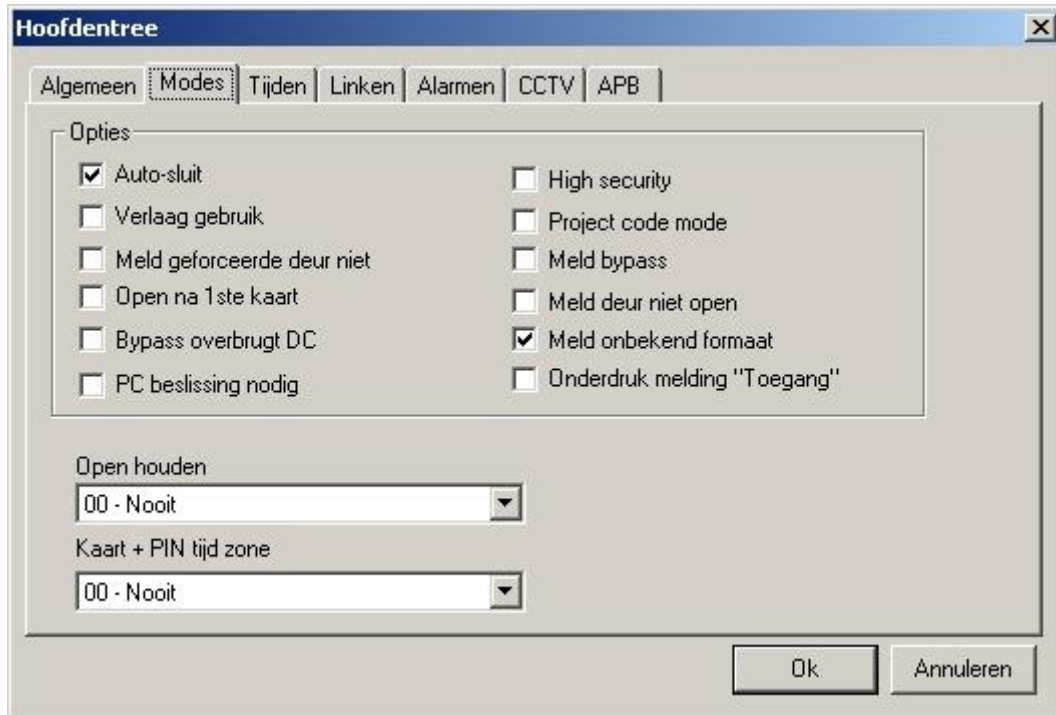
Hoofdentree

Algemeen | Modes | Tijden | Linken | Alarmen | CCTV | APB

Opties

☑ Auto-sluit
☐ Verlaag gebruik
☐ Meld geforceerde deur niet
☐ Open na 1ste kaart
☐ Bypass overbrugt DC
☐ PC beslissing nodig

☐ High security
☐ Project code mode
☐ Meld bypass
☐ Meld deur niet open
☑ Meld onbekend formaat
☐ Onderdruk melding "Toegang"

Open houden
00 - Nooit

Kaart + PIN tijd zone
00 - Nooit

Ok
Annuleren